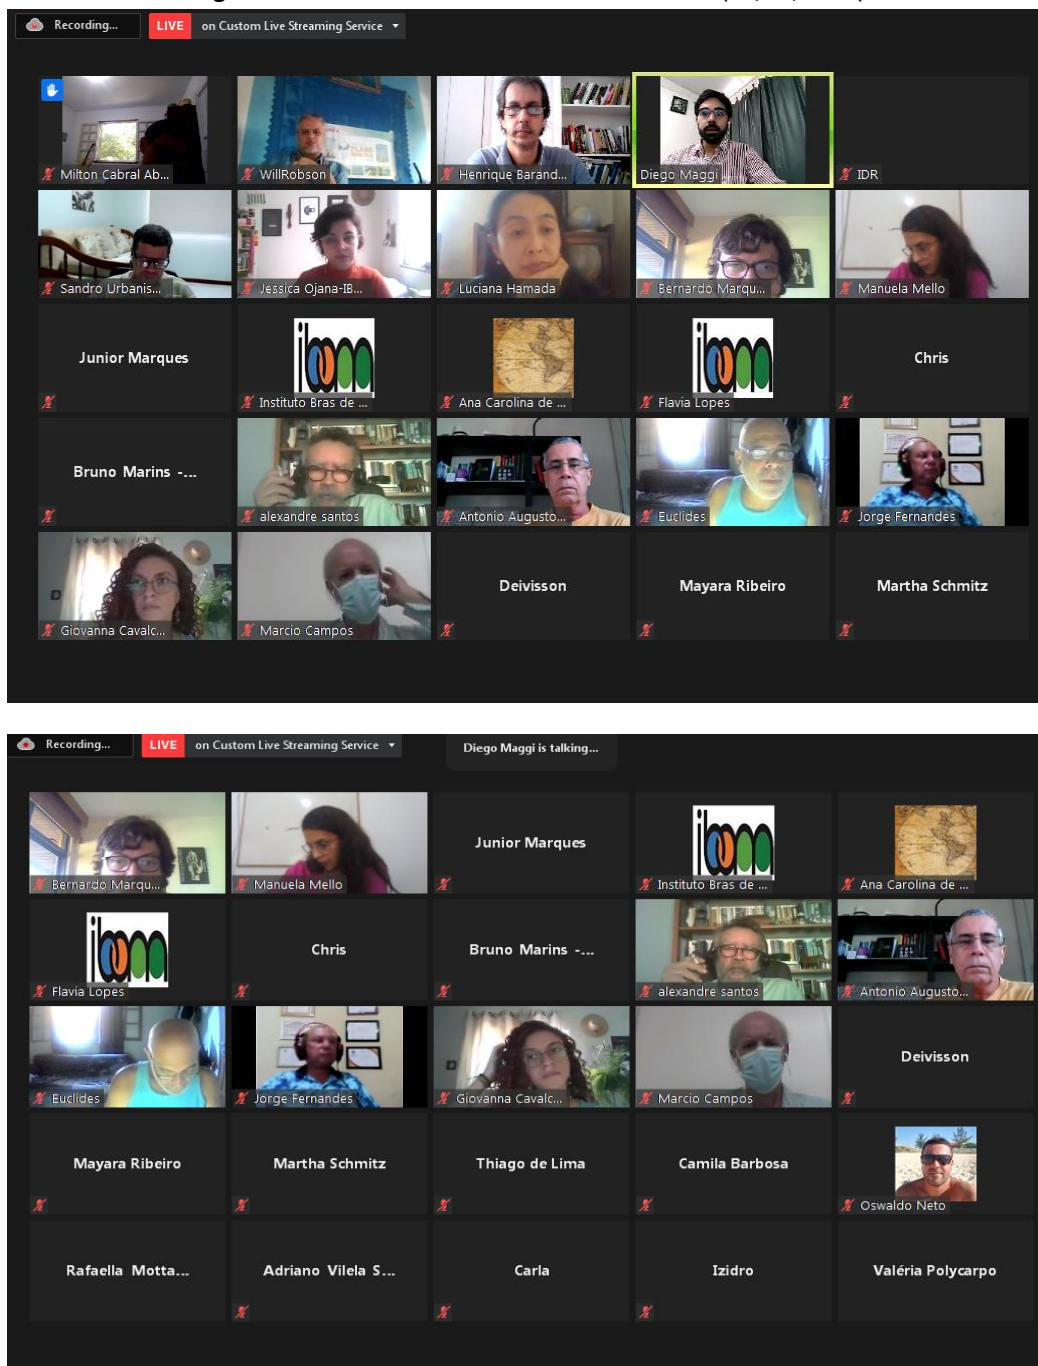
Recording...
LIVE
on Custom Live Streaming Service

Milton Cabral Ab...
WillRobson
Henrique Barand...
Diego Maggi
IDR
Sandro Urbanis...
Jessica Ojana-IB...
Luciana Hamada
Bernardo Marqu...
Manuela Mello
Junior Marques
Instituto Bras de ...
Ana Carolina de ...
Flavia Lopes
Chris
Bruno Marins -...
alexandre santos
Antonio Augusto...
Euclides
Jorge Fernandes
Giovanna Cavalc...
Marcio Campos
Deivisson
Mayara Ribeiro
Martha Schmitz

Recording...
LIVE
on Custom Live Streaming Service
Diego Maggi is talking...

Bernardo Marqu...
Manuela Mello
Junior Marques
Instituto Bras de ...
Ana Carolina de ...
Flavia Lopes
Chris
Bruno Marins -...
alexandre santos
Antonio Augusto...
Euclides
Jorge Fernandes
Giovanna Cavalc...
Marcio Campos
Deivisson
Mayara Ribeiro
Martha Schmitz
Thiago de Lima
Camila Barbosa
Oswaldo Neto
Rafaella Motta...
Adriano Vilela S...
Carla
Izidro
Valéria Polycarpo